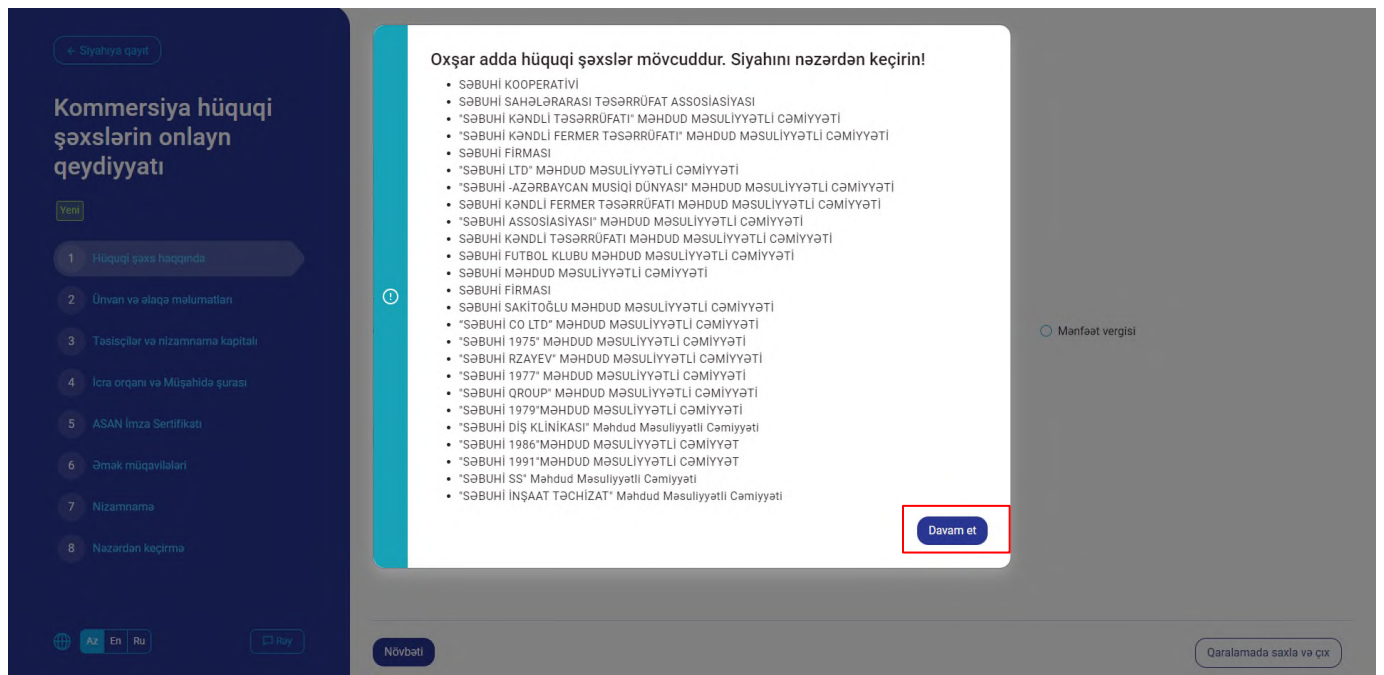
← Siyahıya qayıt

Kommersiya hüquqi şəxslərin onlayn qeydiyyatı

Yeni

1 Hüquqi şəxs haqqında
2 Ünvan və əlaqə məlumatları
3 Təsisçilər və nizamnamə kapitalı
4 İcra orqanı və Müşahidə şurası
5 ASAN İmza Sertifikatı
6 Əmək müqavilələri
7 Nizamnamə
8 Nəzərdən keçirmə

Az En Ru

Rəy

Oxşar adda hüquqi şəxslər mövcuddur. Siyahını nəzərdən keçirin!

- SƏBUHİ KOOPERATİVİ
- SƏBUHİ SAHƏLƏRARASI TƏSƏRRÜFAT ASSOSİASİYASI
- "SƏBUHİ KƏNDLİ TƏSƏRRÜFATI" MƏHDUD MƏSULİYYƏTLİ CƏMİYYƏTİ
- "SƏBUHİ KƏNDLİ FERMER TƏSƏRRÜFATI" MƏHDUD MƏSULİYYƏTLİ CƏMİYYƏTİ
- SƏBUHİ FİRMASI
- "SƏBUHİ LTD" MƏHDUD MƏSULİYYƏTLİ CƏMİYYƏTİ
- "SƏBUHİ -AZƏRBAYCAN MUSİQİ DÜNYASI" MƏHDUD MƏSULİYYƏTLİ CƏMİYYƏTİ
- SƏBUHİ KƏNDLİ FERMER TƏSƏRRÜFATI MƏHDUD MƏSULİYYƏTLİ CƏMİYYƏTİ
- "SƏBUHİ ASSOSİASİYASI" MƏHDUD MƏSULİYYƏTLİ CƏMİYYƏTİ
- SƏBUHİ KƏNDLİ TƏSƏRRÜFATI MƏHDUD MƏSULİYYƏTLİ CƏMİYYƏTİ
- SƏBUHİ FUTBOL KLUBU MƏHDUD MƏSULİYYƏTLİ CƏMİYYƏTİ
- SƏBUHİ MƏHDUD MƏSULİYYƏTLİ CƏMİYYƏTİ
- SƏBUHİ FİRMASI
- SƏBUHİ SAKİTOĞLU MƏHDUD MƏSULİYYƏTLİ CƏMİYYƏTİ
- "SƏBUHİ CO LTD" MƏHDUD MƏSULİYYƏTLİ CƏMİYYƏTİ
- "SƏBUHİ 1975" MƏHDUD MƏSULİYYƏTLİ CƏMİYYƏTİ
- "SƏBUHİ RZAYEV" MƏHDUD MƏSULİYYƏTLİ CƏMİYYƏTİ
- "SƏBUHİ 1977" MƏHDUD MƏSULİYYƏTLİ CƏMİYYƏTİ
- "SƏBUHİ QROUP" MƏHDUD MƏSULİYYƏTLİ CƏMİYYƏTİ
- "SƏBUHİ 1979"MƏHDUD MƏSULİYYƏTLİ CƏMİYYƏTİ
- "SƏBUHİ DİŞ KLİNİKASI" Məhdud Məsuliyyətli Cəmiyyəti
- "SƏBUHİ 1986"MƏHDUD MƏSULİYYƏTLİ CƏMİYYƏT
- "SƏBUHİ 1991"MƏHDUD MƏSULİYYƏTLİ CƏMİYYƏT
- "SƏBUHİ SS" Məhdud Məsuliyyətli Cəmiyyəti
- "SƏBUHİ İNŞAAT TƏCHİZAT" Məhdud Məsuliyyətli Cəmiyyəti

Davam et

Mənfəət vergisi

Növbəti

Qaralamada saxla və çıx